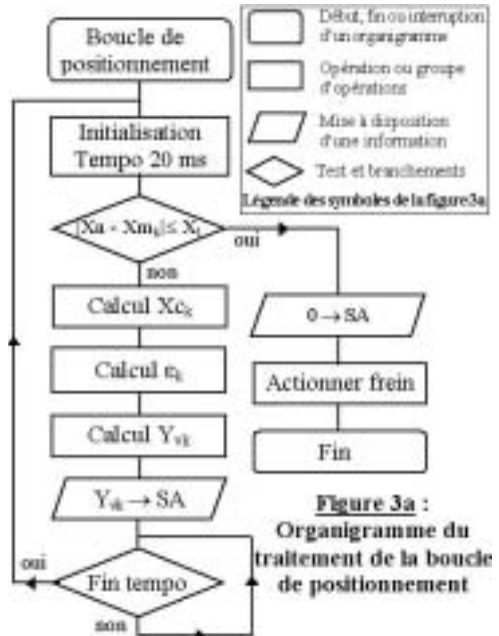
Boucle de positionnement

Début, fin ou interruption d'un organigramme

Opération ou groupe d'opérations

Mise à disposition d'une information

Test et branchements

Légende des symboles de la figure3a

Initialisation Tempo 20 ms

$|Xa - Xm_k| \leq X_t$

oui

non

Calcul $Xc_k$

$0 \rightarrow SA$

Calcul $\varepsilon_k$

Actionner frein

Calcul $Y_{vk}$

Fin

$Y_{vk} \rightarrow SA$

Figure 3a : Organigramme du traitement de la boucle de positionnement

oui

Fin tempo

non